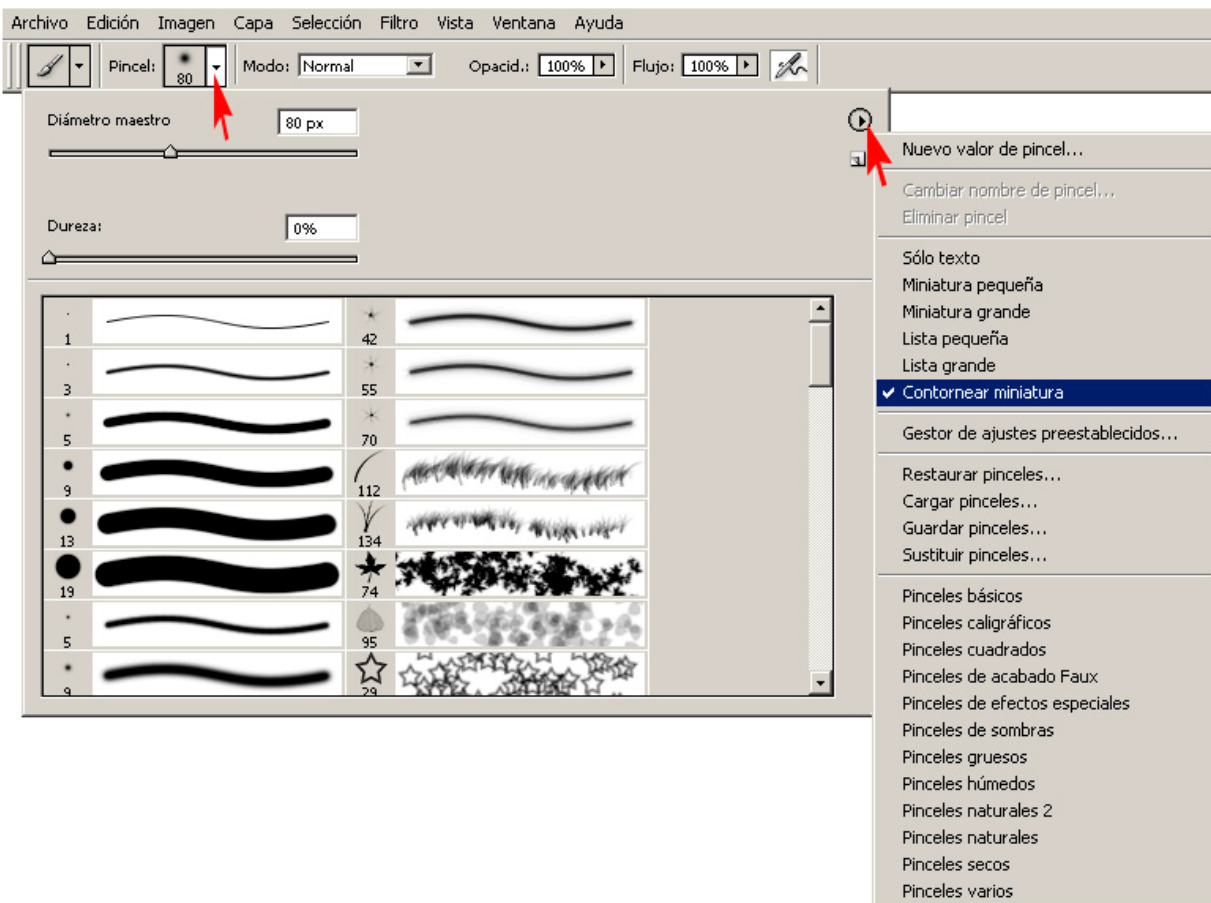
Archivo Edición Imagen Capa Selección Filtro Vista Ventana Ayuda

Pincel: 80 Modo: Normal Opacid.: 100% Flujo: 100%

Diámetro maestro 80 px

Dureza: 0%

1 42
3 55
5 70
9 112
13 134
19 74
5 95
9 29

Nuevo valor de pincel...
Cambiar nombre de pincel...
Eliminar pincel
Sólo texto
Miniatura pequeña
Miniatura grande
Lista pequeña
Lista grande
✔ Contornear miniatura
Gestor de ajustes preestablecidos...
Restaurar pinceles...
Cargar pinceles...
Guardar pinceles...
Sustituir pinceles...
Pinceles básicos
Pinceles caligráficos
Pinceles cuadrados
Pinceles de acabado Faux
Pinceles de efectos especiales
Pinceles de sombras
Pinceles gruesos
Pinceles húmedos
Pinceles naturales 2
Pinceles naturales
Pinceles secos
Pinceles varios